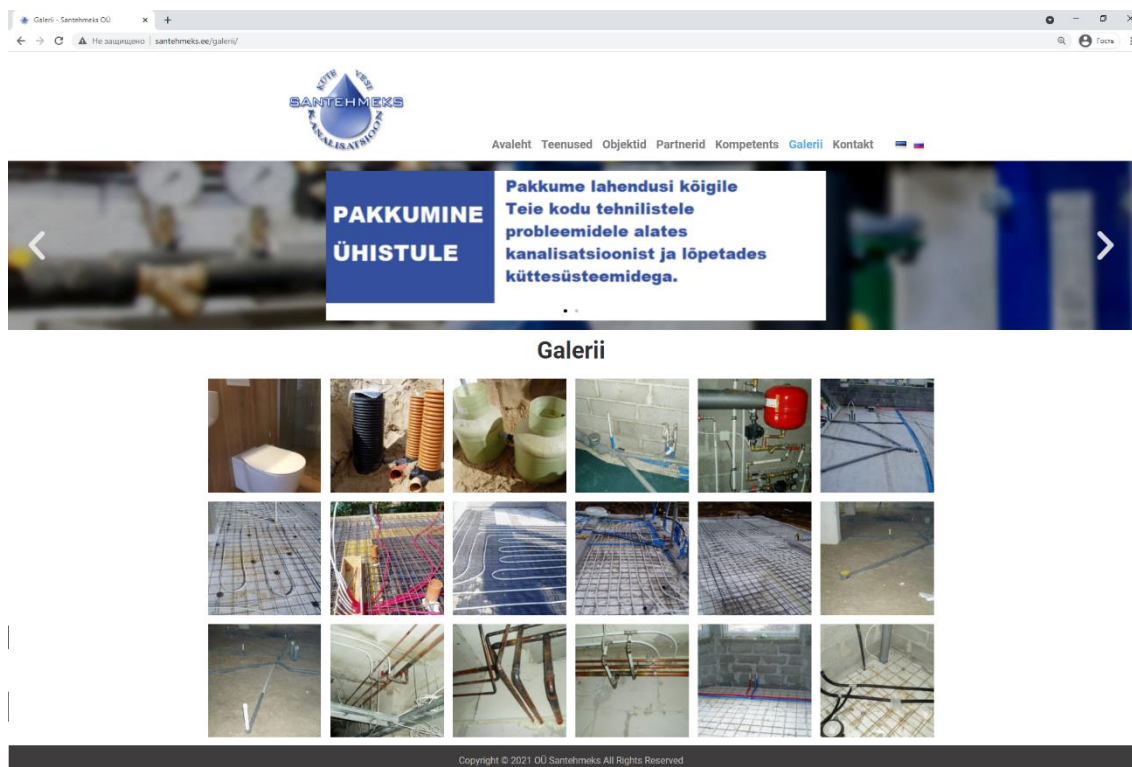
Galerii - Santehmeks OÜ
Не защищено | santehmeks.ee/galerii/
Гость

KÜTE VESI
SANTEHMEKS
KANALISATSIOON

Avaleht Teenused Objektid Partnerid Kompetents Galerii Kontakt

PAKKUMINE ÜHISTULE

Pakkume lahendusi kõigile Teie kodu tehnilistele probleemidele alates kanalisatsioonist ja lõpetades küttesüsteemidega.

Galerii

Copyright © 2021 OÜ Santehmeks All Rights Reserved